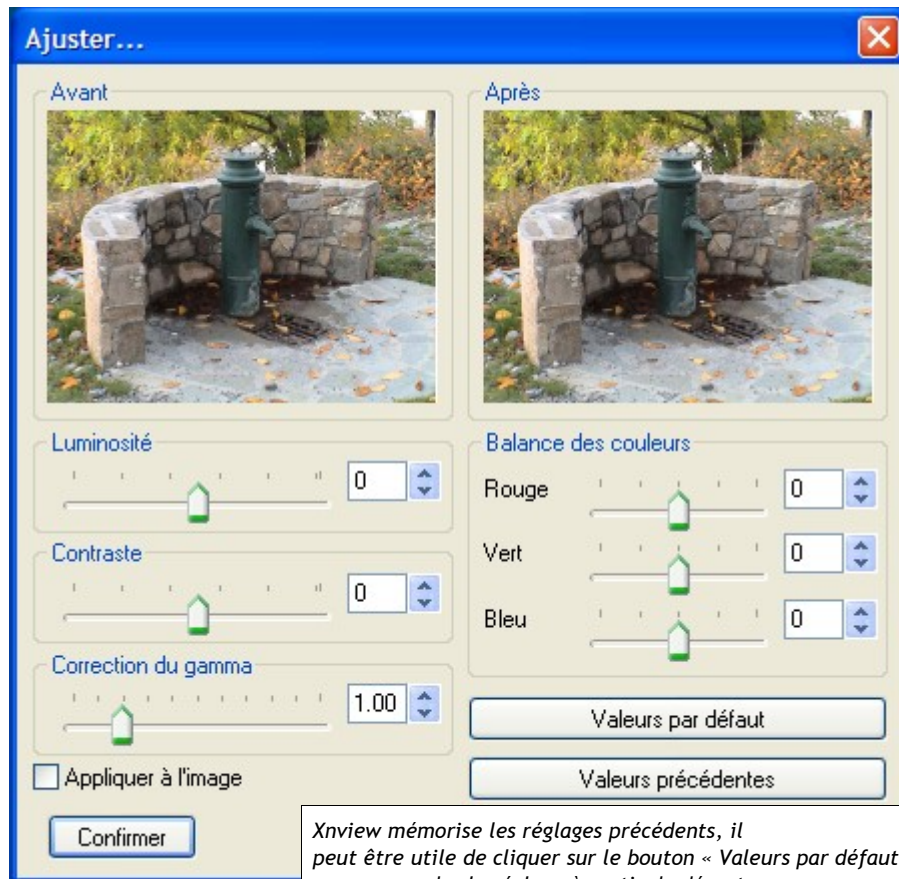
Ajuster...

Avant

Après

Luminosité

0

Contraste

0

Correction du gamma

1.00

Appliquer à l'image

Confirmer

Balance des couleurs

Rouge

0

Vert

0

Bleu

0

Valeurs par défaut

Valeurs précédentes

Xnview mémorise les réglages précédents, il peut être utile de cliquer sur le bouton « Valeurs par défaut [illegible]